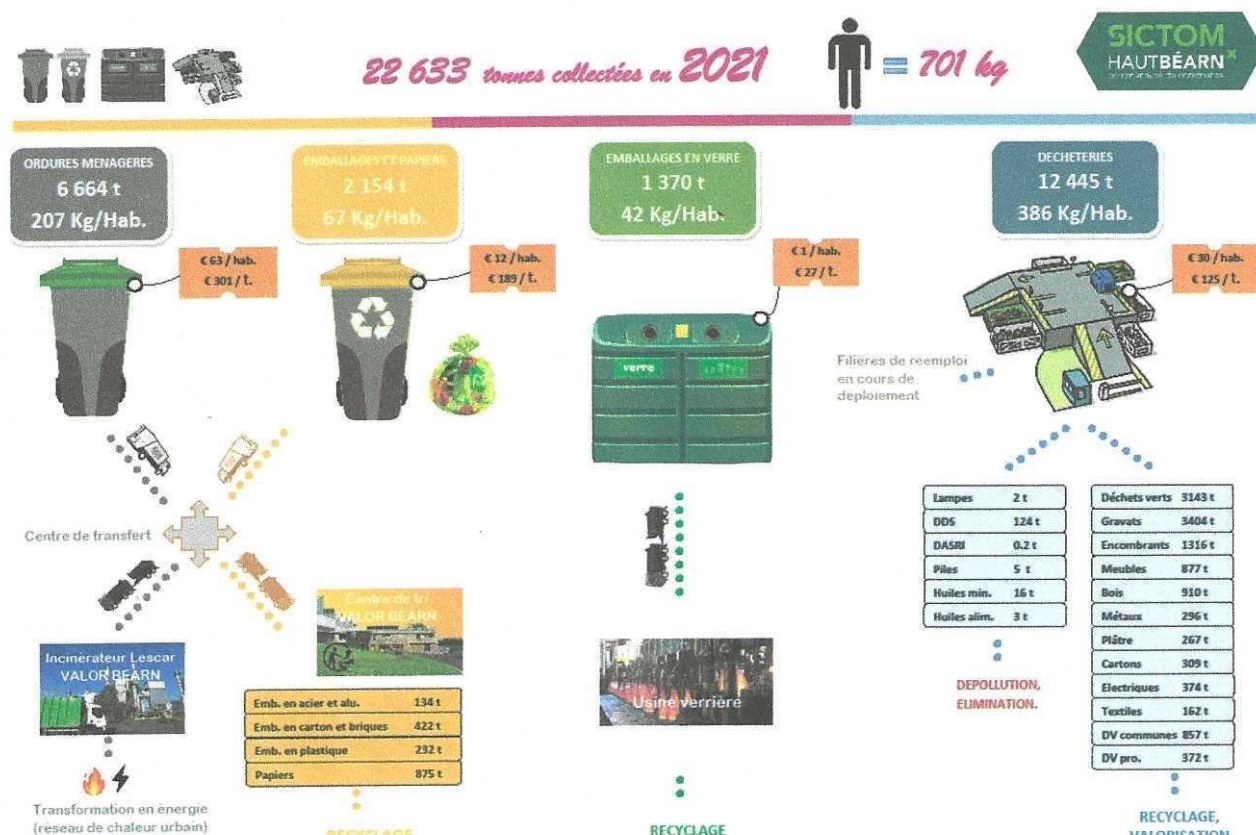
22 633 tonnes collectées en 2021

= 701 kg

SICTOM HAUTBÉARN

ORDURES MENAGERES
6 664 t
207 Kg/Hab.

€ 63 / hab.
€ 301 / t.

EMBALLAGES ET PAPIERS
2 154 t
67 Kg/Hab.

€ 12 / hab.
€ 189 / t.

EMBALLAGES EN VERRE
1 370 t
42 Kg/Hab.

€ 1 / hab.
€ 27 / t.

verre

DECHETERIES
12 445 t
386 Kg/Hab.

€ 30 / hab.
€ 125 / t.

Filières de réemploi en cours de déploiement

Centre de transfert

Centre de tri VALOR BEARN

Incinérateur Lescar VALOR BEARN

| Emb. en acier et alu. | 134 t |
|---|---|
| Emb. en carton et briques | 422 t |
| Emb. en plastique | 232 t |
| Papiers | 875 t |

Usine verrière

| Lampes | 2 t |
|---|---|
| DDS | 124 t |
| DASRI | 0.2 t |
| Piles | 5 t |
| Huiles min. | 16 t |
| Huiles alim. | 3 t |

| Déchets verts | 3143 t |
|---|---|
| Gravats | 3404 t |
| Encombrants | 1316 t |
| Meubles | 877 t |
| Bois | 910 t |
| Métaux | 296 t |
| Plâtre | 267 t |
| Cartons | 309 t |
| Electriques | 374 t |
| Textiles | 162 t |
| DV communes | 857 t |
| DV pro. | 372 t |

DEPOLLUTION, ELIMINATION.

Transformation en énergie (réseau de chaleur urbain)

RECYCLAGE

RECYCLAGE

RECYCLAGE, VALORISATION